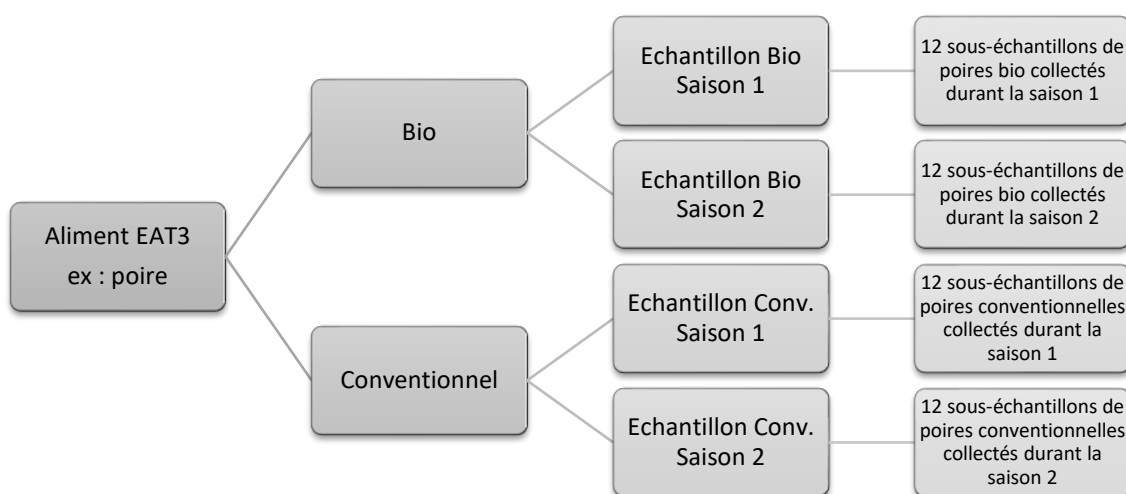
Aliment EAT3
ex : poire

Bio

Echantillon Bio
Saison 1

12 sous-échantillons de poires bio collectés durant la saison 1

Echantillon Bio
Saison 2

12 sous-échantillons de poires bio collectés durant la saison 2

Conventionnel

Echantillon Conv.
Saison 1

12 sous-échantillons de poires conventionnelles collectés durant la saison 1

Echantillon Conv.
Saison 2

12 sous-échantillons de poires conventionnelles collectés durant la saison 2